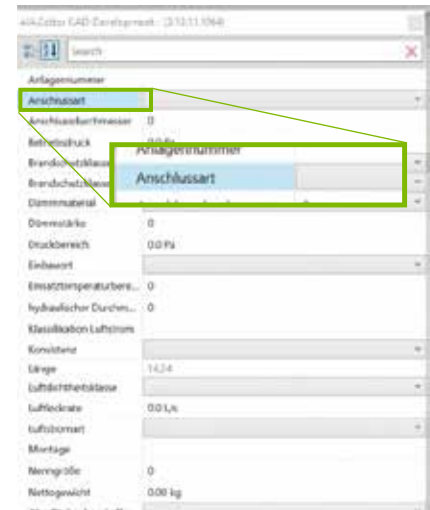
4FAEditor CAD Development - [3.13.11.1064]

Search

Anlagennummer
Anschlussart
Anschlussdurchmesser 0
Betriebsdruck 0.0 Pa
Brandschutzklasse
Brandschutzklasse
Dämmmaterial
Dämmstärke 0
Druckbereich 0.0 Pa
Einbauort
Einsatztemperaturbere... 0
hydraulischer Durchm... 0
Klassifikation Luftstrom
Konsistenz
Länge 1424
Luftdichtheitsklasse
Luftleckrate 0.0 L/s
Luftstromart
Montage
Nenngröße 0
Nettogewicht 0.00 kg

Anlagennummer
Anschlussart